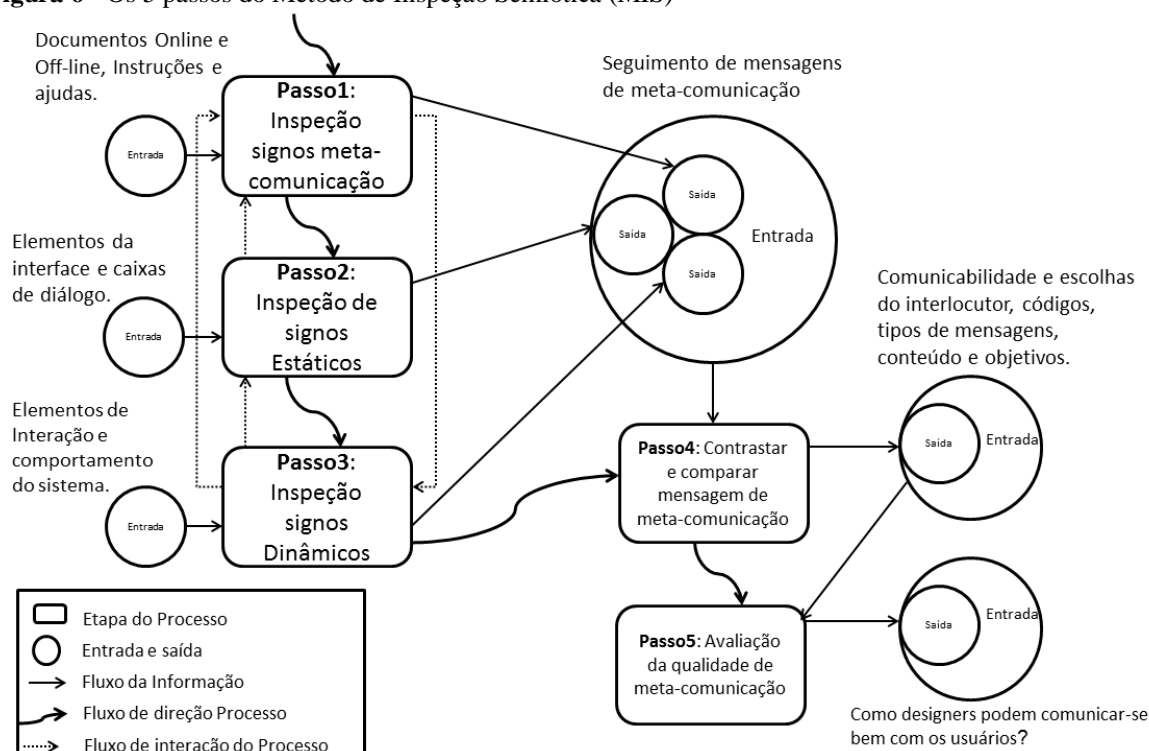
Figura 6 – Os 5 passos do Método de Inspeção Semiótica (MIS)

Documentos Online e Off-line, Instruções e ajudas.

Entrada

**Passo1**: Inspeção signos meta-comunicação

Seguimento de mensagens de meta-comunicação

Saída

Saída

Saída

Entrada

Elementos da interface e caixas de diálogo.

Entrada

**Passo2**: Inspeção de signos Estáticos

Comunicabilidade e escolhas do interlocutor, códigos, tipos de mensagens, conteúdo e objetivos.

Elementos de Interação e comportamento do sistema.

Entrada

**Passo3**: Inspeção signos Dinâmicos

**Passo4**: Contrastar e comparar mensagem de meta-comunicação

Saída

Entrada

**Passo5**: Avaliação da qualidade de meta-comunicação

Saída

Entrada

Como designers podem comunicar-se bem com os usuários?

Etapa do Processo
Entrada e saída
Fluxo da Informação
Fluxo de direção Processo
Fluxo de interação do Processo